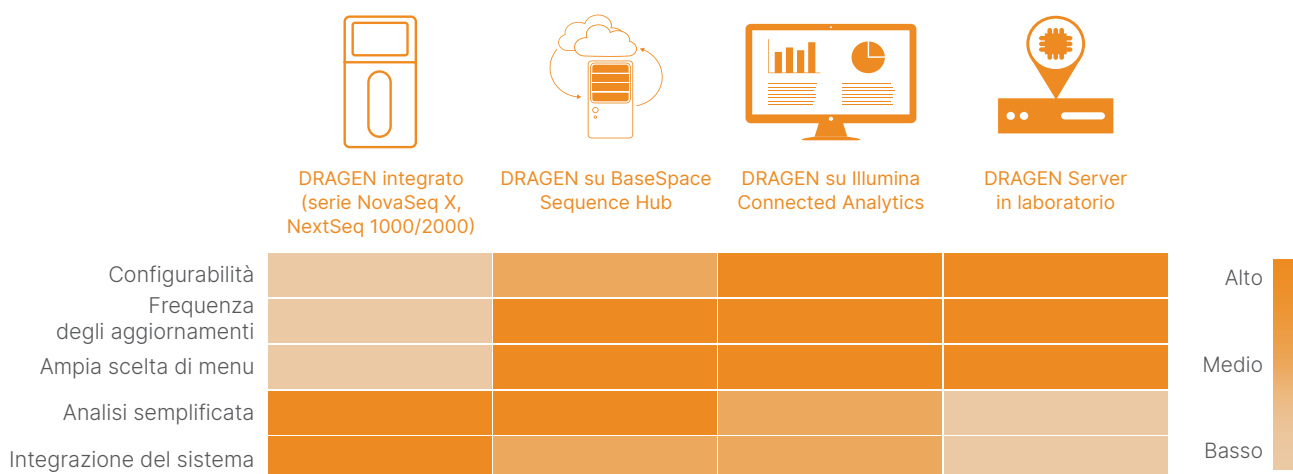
DRAGEN integrato (serie NovaSeq X, NextSeq 1000/2000)

DRAGEN su BaseSpace Sequence Hub

DRAGEN su Illumina Connected Analytics

DRAGEN Server in laboratorio

Configurabilità

Frequenza degli aggiornamenti

Ampia scelta di menu

Analisi semplificata

Integrazione del sistema

Alto

Medio

Basso